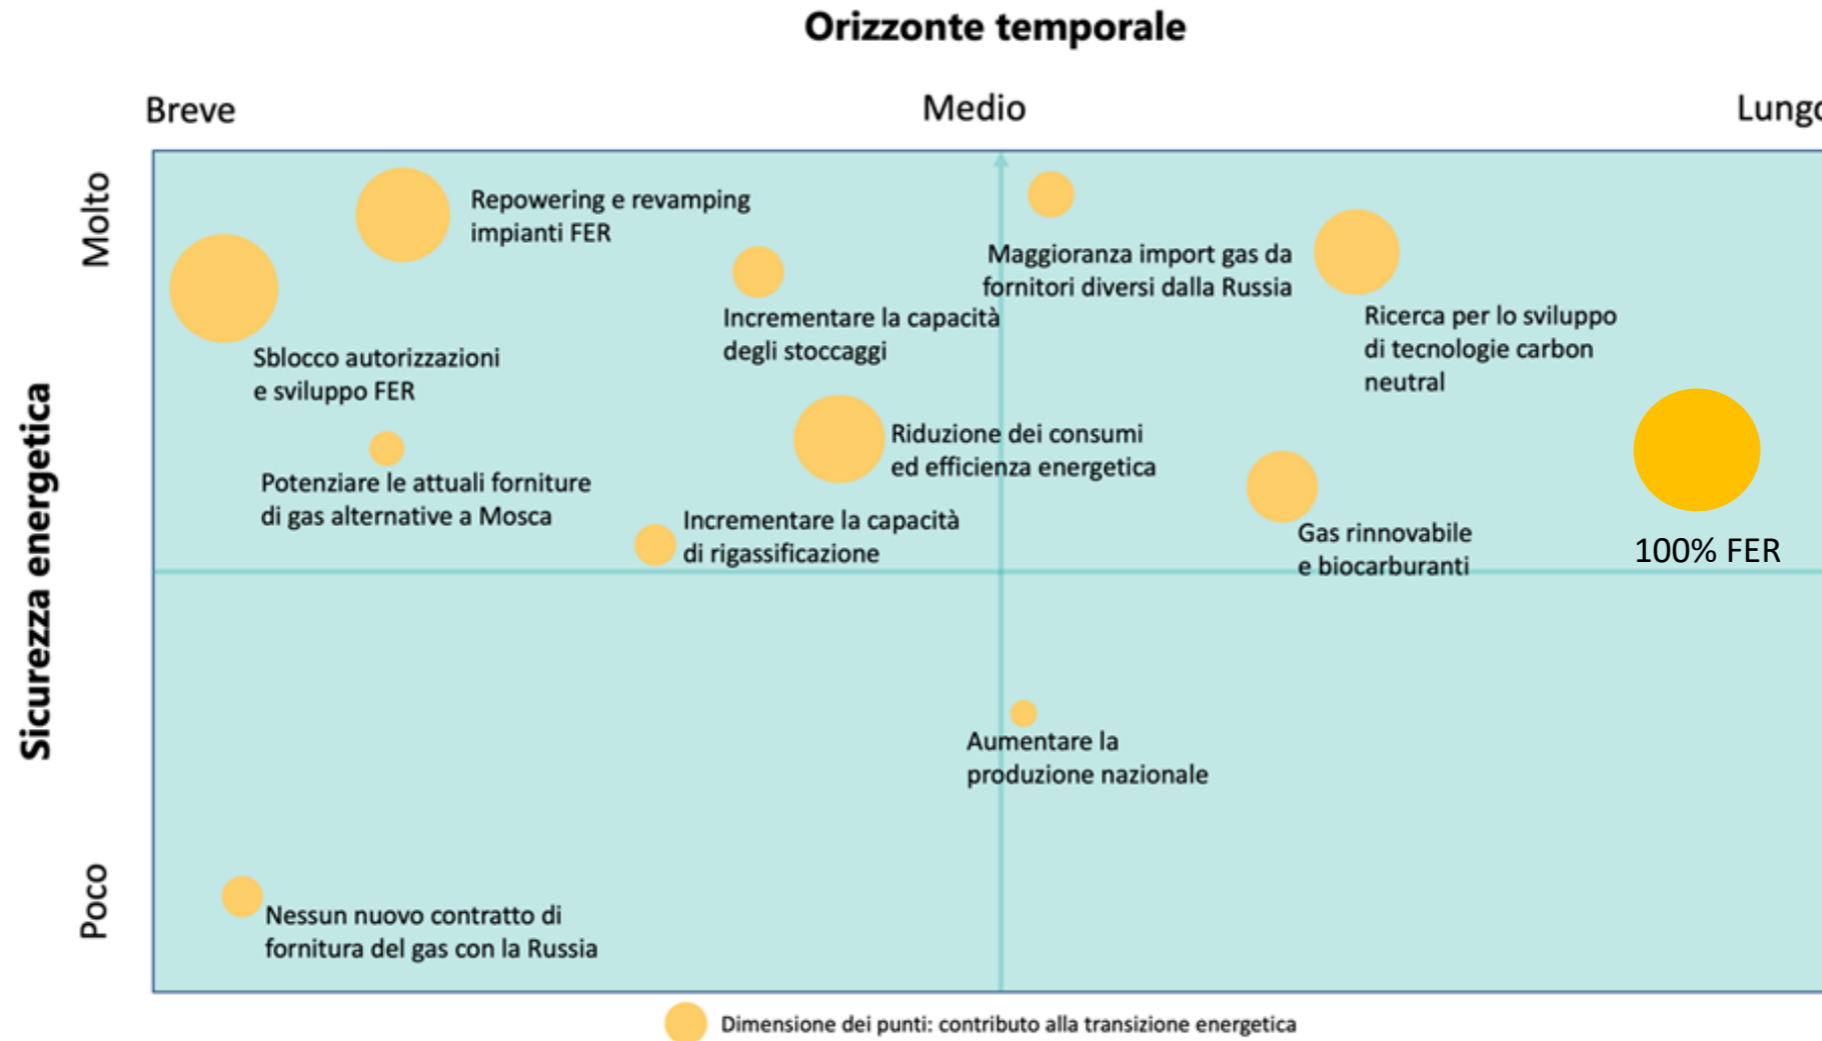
Orizzonte temporale

Breve

Medio

Lung

Molto

Sicurezza energetica

Poco

Repowering e revamping impianti FER

Sblocco autorizzazioni e sviluppo FER

Incrementare la capacità degli stoccaggi

Maggioranza import gas da fornitori diversi dalla Russia

Ricerca per lo sviluppo di tecnologie carbon neutral

Potenziare le attuali forniture di gas alternative a Mosca

Riduzione dei consumi ed efficienza energetica

Incrementare la capacità di rigassificazione

Gas rinnovabile e biocarburanti

100% FER

Aumentare la produzione nazionale

Nessun nuovo contratto di fornitura del gas con la Russia

Dimensione dei punti: contributo alla transizione energetica